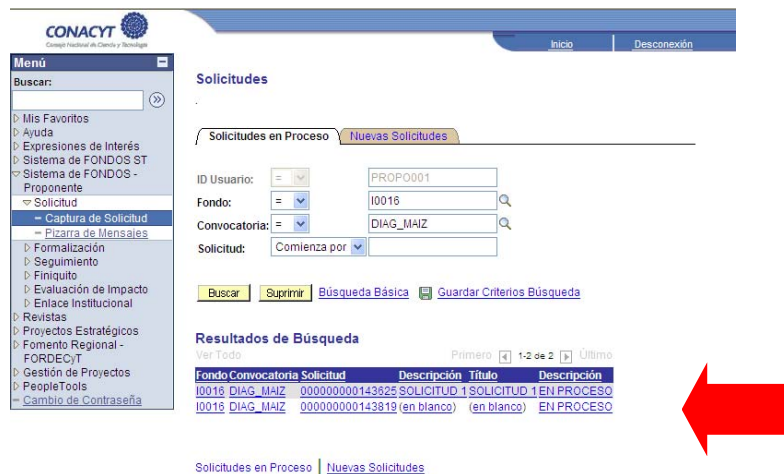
CONACYT
Consejo Nacional de Ciencia y Tecnología

Inicio | Desconexión

Menú
Buscar:
Mis Favoritos
Ayuda
Expresiones de Interés
Sistema de FONDOS ST
Sistema de FONDOS - Proponente
Solicitud
– Captura de Solicitud
– Pizarra de Mensajes
Formalización
Seguimiento
Finiquito
Evaluación de Impacto
Enlace Institucional
Revistas
Proyectos Estratégicos
Fomento Regional - FORDECyT
Gestión de Proyectos
PeopleTools
– Cambio de Contraseña

Solicitudes

Solicitudes en Proceso | Nuevas Solicitudes

ID Usuario: = PROPO001
Fondo: = I0016
Convocatoria: = DIAG_MAIZ
Solicitud: Comienza por

Buscar | Suprimir | Búsqueda Básica | Guardar Criterios Búsqueda

Resultados de Búsqueda
Ver Todo
Primero 1-2 de 2 Último

| Fondo | Convocatoria | Solicitud | Descripción | Título | Descripción |
|---|---|---|---|---|---|
| I0016 | DIAG_MAIZ | 000000000143625 | SOLICITUD 1 | SOLICITUD 1 | EN PROCESO |
| I0016 | DIAG_MAIZ | 000000000143819 | (en blanco) | (en blanco) | EN PROCESO |

Solicitudes en Proceso | Nuevas Solicitudes